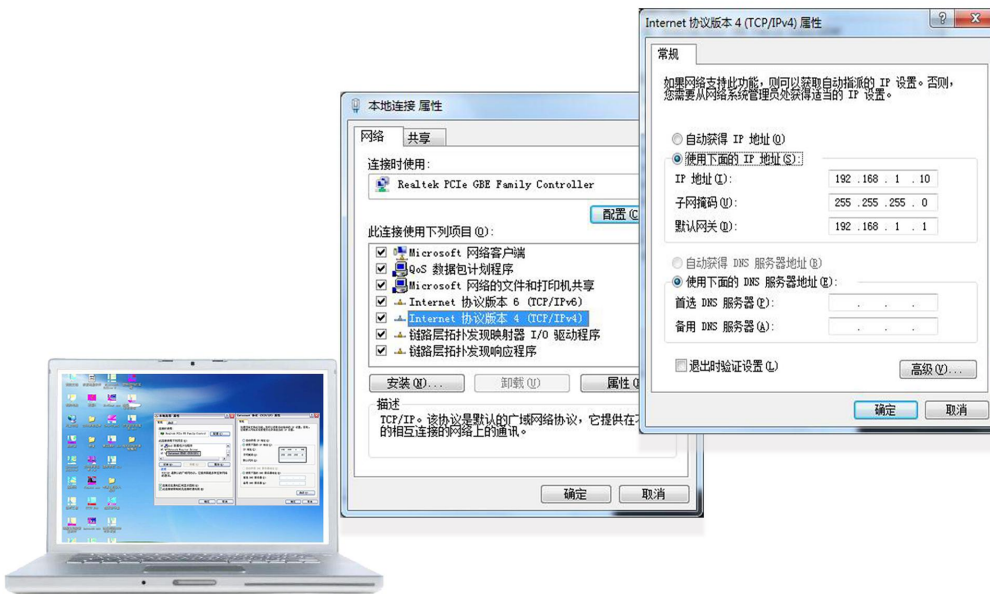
本地连接 属性

网络 共享

连接时使用:

Realtek PCIe GBE Family Controller

配置(C

此连接使用下列项目(O):

Microsoft 网络客户端
QoS 数据包计划程序
Microsoft 网络的文件和打印机共享
Internet 协议版本 6 (TCP/IPv6)
Internet 协议版本 4 (TCP/IPv4)
链路层拓扑发现映射器 I/O 驱动程序
链路层拓扑发现响应程序

安装(N)... 卸载(U) 属性

描述
TCP/IP。该协议是默认的广域网络协议，它提供在不同的相互连接的网络上的通讯。

确定 取消

Internet 协议版本 4 (TCP/IPv4) 属性

常规

如果网络支持此功能，则可以获取自动指派的 IP 设置。否则，您需要从网络系统管理员处获得适当的 IP 设置。

自动获得 IP 地址(O)
使用下面的 IP 地址(S):
IP 地址(I): 192 . 168 . 1 . 10
子网掩码(U): 255 . 255 . 255 . 0
默认网关(D): 192 . 168 . 1 . 1

自动获得 DNS 服务器地址(B)
使用下面的 DNS 服务器地址(E):
首选 DNS 服务器(P): . . .
备用 DNS 服务器(A): . . .

退出时验证设置(L) 高级(V)...

确定 取消